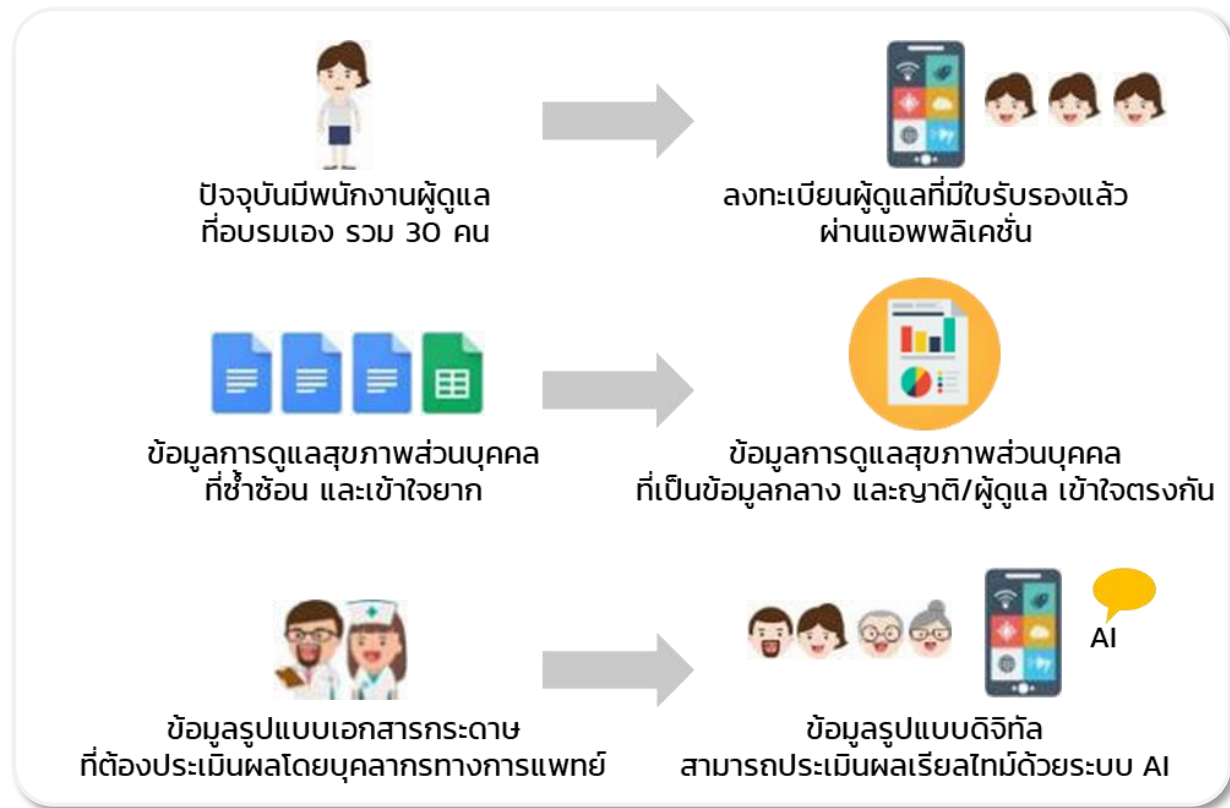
ปัจจุบันมีพนักงานผู้ดูแล
ที่อบรมเอง รวม 30 คน

ลงทะเบียนผู้ดูแลที่มีใบรับรองแล้ว
ผ่านแอพพลิเคชั่น

ข้อมูลการดูแลสุขภาพส่วนบุคคล
ที่ซ้ำซ้อน และเข้าใจยาก

ข้อมูลการดูแลสุขภาพส่วนบุคคล
ที่เป็นข้อมูลกลาง และญาติ/ผู้ดูแล เข้าใจตรงกัน

AI

ข้อมูลรูปแบบเอกสารกระดาษ
ที่ต้องประเมินผลโดยบุคลากรทางการแพทย์

ข้อมูลรูปแบบดิจิทัล
สามารถประเมินผลเรียลไทม์ด้วยระบบ AI